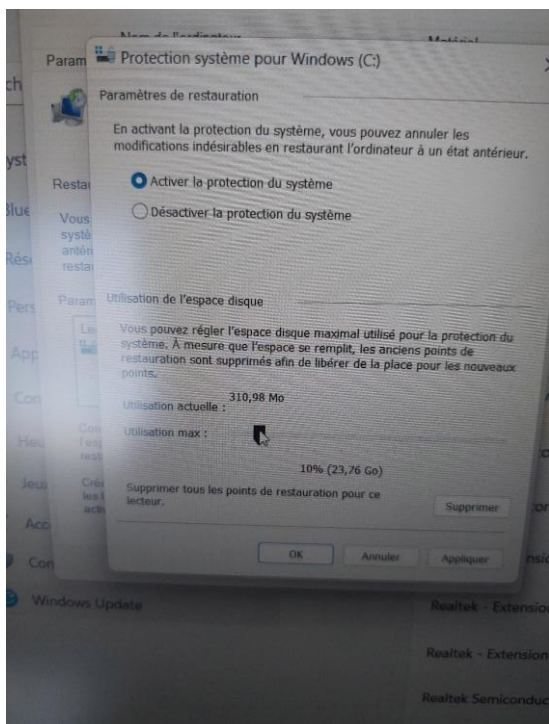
Protection système pour Windows (C:)

Paramètres de restauration

En activant la protection du système, vous pouvez annuler les modifications indésirables en restaurant l'ordinateur à un état antérieur.

Activer la protection du système

Désactiver la protection du système

Utilisation de l'espace disque

Vous pouvez régler l'espace disque maximal utilisé pour la protection du système. À mesure que l'espace se remplit, les anciens points de restauration sont supprimés afin de libérer de la place pour les nouveaux points.

Utilisation actuelle : 310,98 Mo

Utilisation max :

10% (23,76 Go)

Supprimer tous les points de restauration pour ce lecteur.

Supprimer

OK

Annuler

Appliquer

Param

Resta

Vous systè antér resta

Param

Windows Update

Realtek - Extension

Realtek - Extension

Realtek Semiconduc